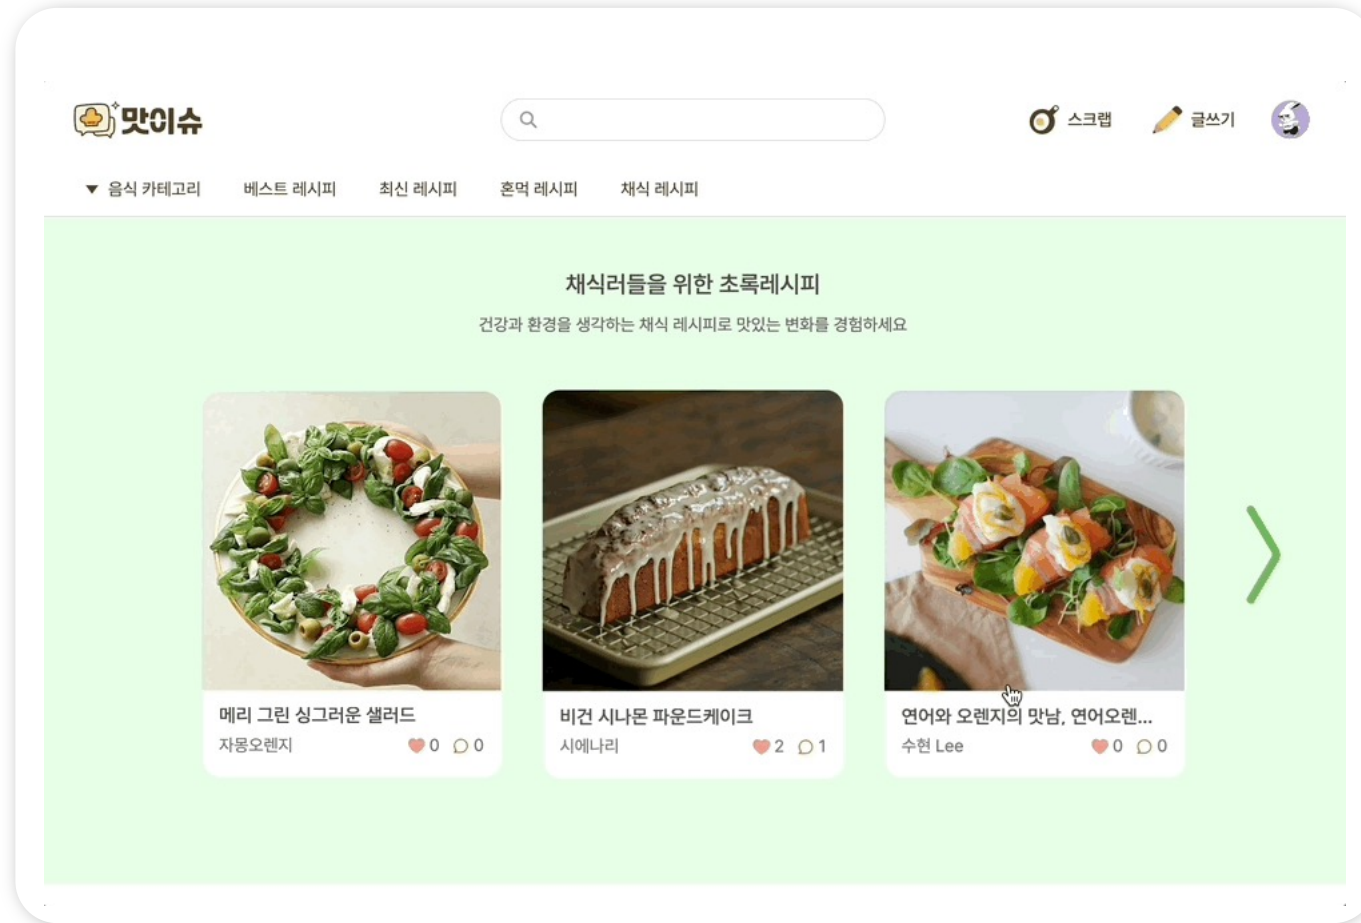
맛이슈

스크랩 글쓰기

▼ 음식 카테고리 베스트 레시피 최신 레시피 혼먹 레시피 채식 레시피

채식러들을 위한 초록레시피

건강과 환경을 생각하는 채식 레시피로 맛있는 변화를 경험하세요

메리 그린 싱그러운 샐러드
자몽오렌지 0 0

비건 시나몬 파운드케이크
시에나리 2 1

연어와 오렌지의 맛남, 연어오렌...
수현 Lee 0 0